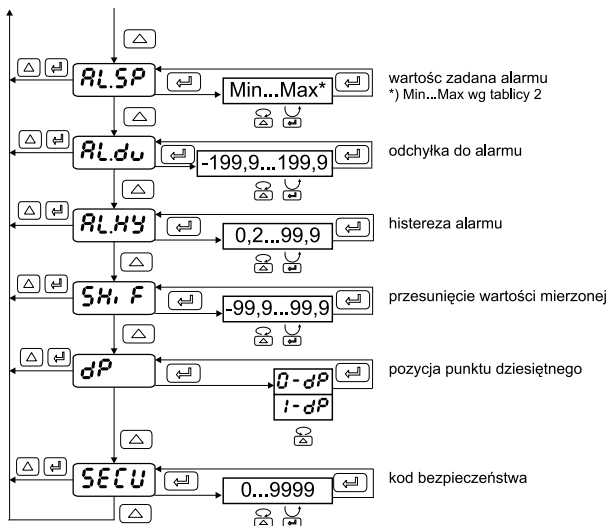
AL.SP
Min...Max*
wartośc zadana alarmu
*) Min...Max wg tablicy 2

AL.du
-199,9...199,9
odchyłka do alarmu

ALHY
0,2...99,9
histereza alarmu

SHi F
-99,9...99,9
przesunięcie wartości mierzonej

dP
0-dP
1-dP
pozycja punktu dziesiętnego

SECU
0...9999
kod bezpieczeństwa